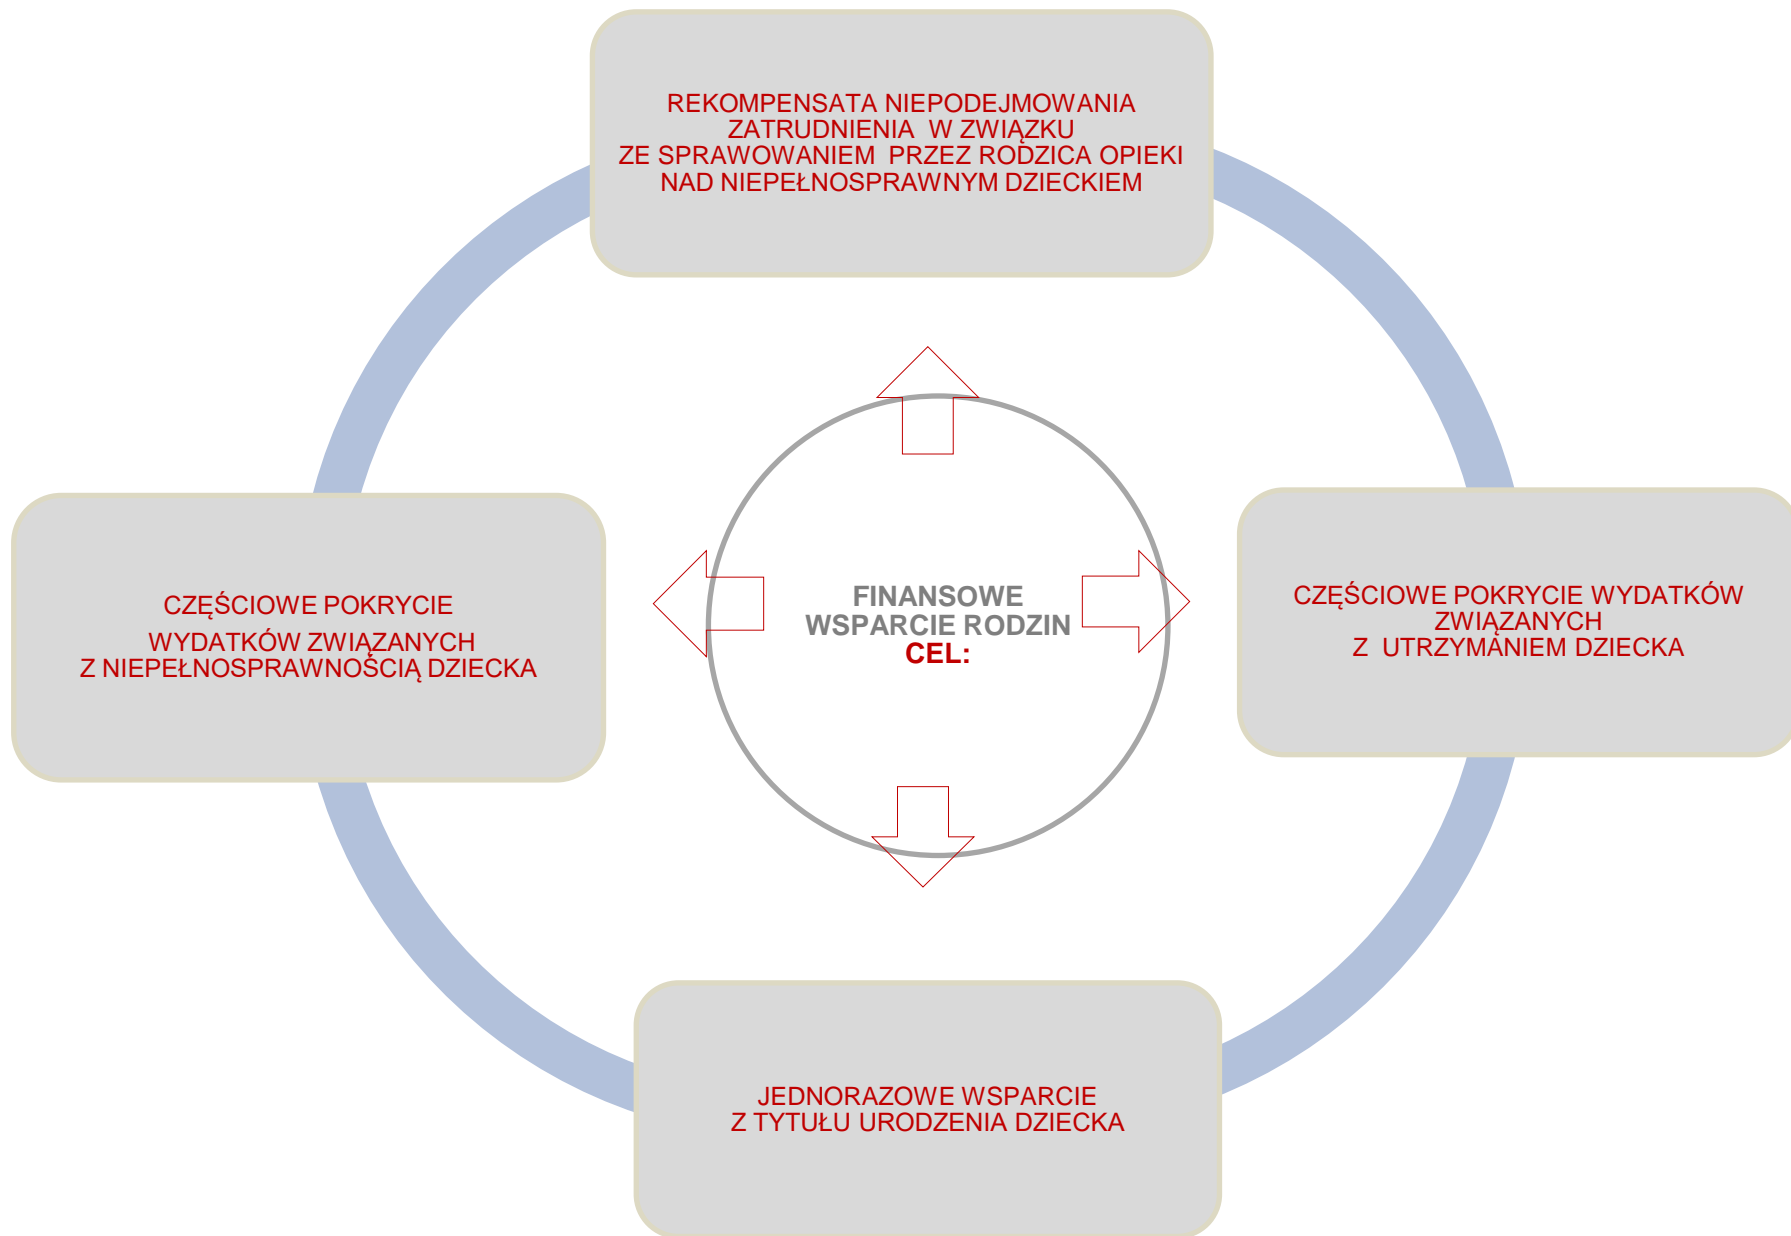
REKOMPENSATA NIEPODEJMOWANIA ZATRUDNIENIA W ZWIĄZKU ZE SPRAWOWANIEM PRZEZ RODZICA OPIEKI NAD NIEPEŁNOSPRAWNYM DZIECKIEM

CZĘŚCIOWE POKRYCIE WYDATKÓW ZWIĄZANYCH Z NIEPEŁNOSPRAWNOŚCIĄ DZIECKA

FINANSOWE WSPARCIE RODZIN
CEL:

CZĘŚCIOWE POKRYCIE WYDATKÓW ZWIĄZANYCH Z UTRZYMANIEM DZIECKA

JEDNORAZOWE WSPARCIE Z TYTUŁU URODZENIA DZIECKA